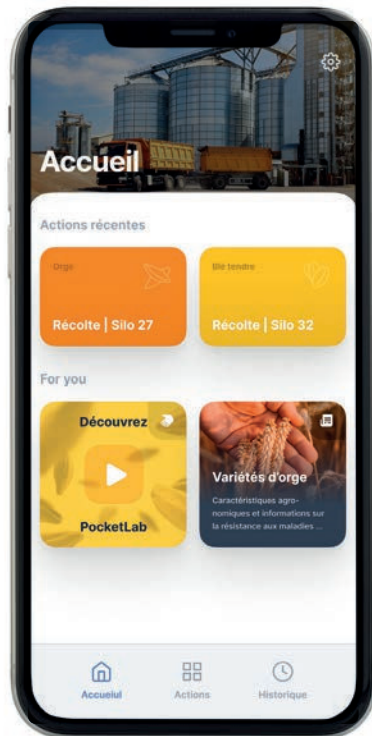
Accueil

Actions récentes

Orge
Récolte | Silo 27

Blé tendre
Récolte | Silo 32

For you

Découvrez
PocketLab

Variétés d'orge
Caractéristiques agronomiques et informations sur la résistance aux maladies ...

Accueil
Actions
Historique